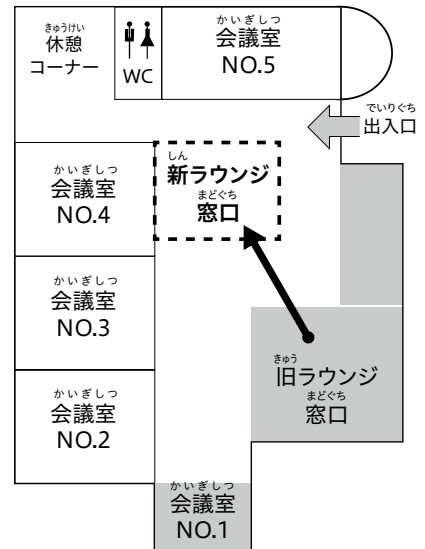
きゅうけい
休憩
コーナー

WC

かいぎしつ
会議室
NO.5

でいりぐち
出入口

かいぎしつ
会議室
NO.4

しん
新ラウンジ
まどぐち
窓口

かいぎしつ
会議室
NO.3

きゅう
旧ラウンジ
まどぐち
窓口

かいぎしつ
会議室
NO.2

かいぎしつ
会議室
NO.1